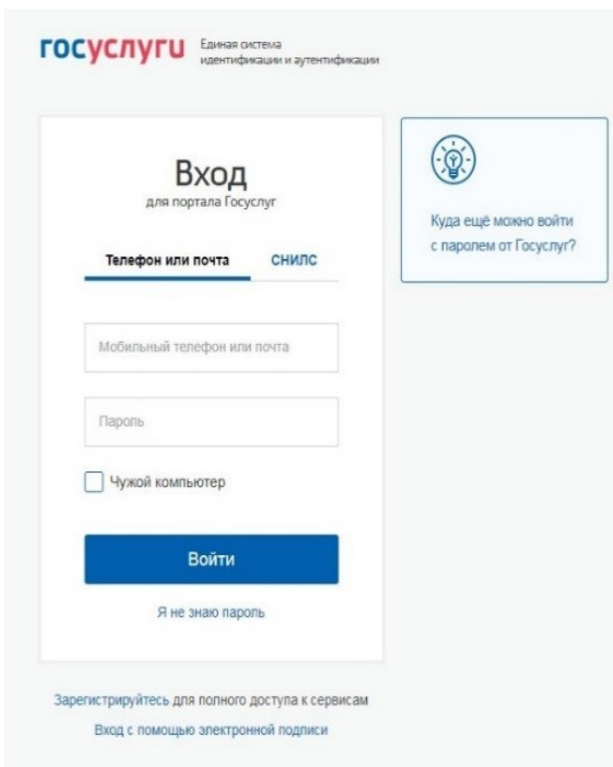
госуслуги Единая система идентификации и аутентификации

Вход
для портала Госуслуг

Телефон или почта СНИЛС

Мобильный телефон или почта

Пароль

Чужой компьютер

Войти

Я не знаю пароль

Куда ещё можно войти с паролем от Госуслуг?

Зарегистрируйтесь для полного доступа к сервисам

Вход с помощью электронной подписи